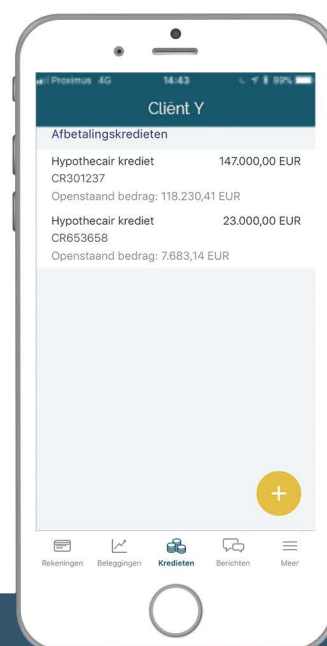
Proximus 4G 14:43 99%

Cliënt Y

Afbetalingskredieten

Hypothecair krediet 147.000,00 EUR
CR301237
Openstaand bedrag: 118.230,41 EUR

Hypothecair krediet 23.000,00 EUR
CR653658
Openstaand bedrag: 7.683,14 EUR

+

Rekeningen Beleggingen Kredieten Berichten Meer